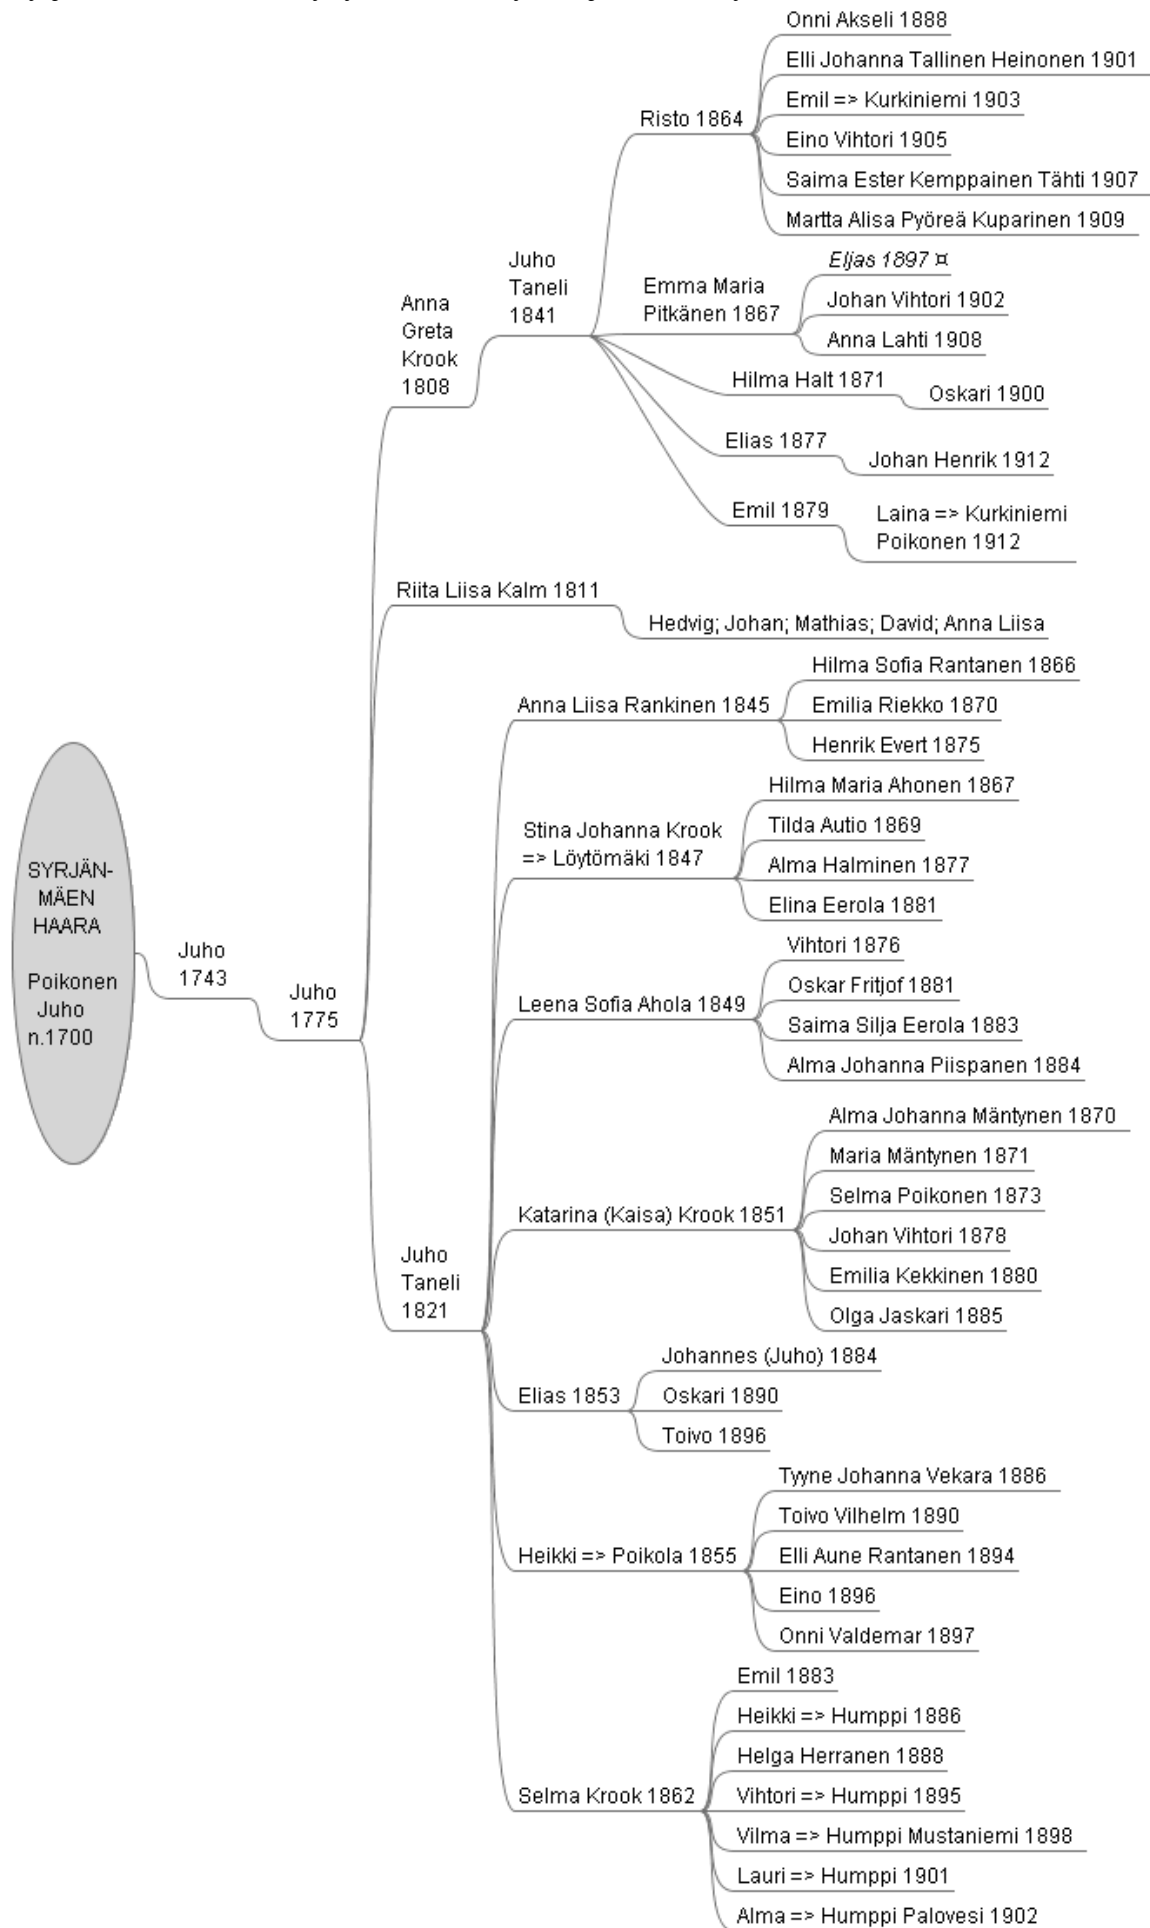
SYRJÄN-MÄEN HAARA

Poikonen Juho n.1700

Juho 1743

Juho 1775

Anna Greta Krook 1808

Juho Taneli 1841

Risto 1864

Onni Akseli 1888

Elli Johanna Tallinen Heinonen 1901

Emil => Kurkiniemi 1903

Eino Vihtori 1905

Saima Ester Kemppainen Tähti 1907

Martta Alisa Pyöreä Kuparinen 1909

Emma Maria Pitkänen 1867

Eljas 1897 ¤

Johan Vihtori 1902

Anna Lahti 1908

Hilma Halt 1871

Oskari 1900

Elias 1877

Johan Henrik 1912

Emil 1879

Laina => Kurkiniemi Poikonen 1912

Riita Liisa Kalm 1811

Hedvig; Johan; Mathias; David; Anna Liisa

Juho Taneli 1821

Anna Liisa Rankinen 1845

Hilma Sofia Rantanen 1866

Emilia Riekko 1870

Henrik Evert 1875

Stina Johanna Krook => Löytömäki 1847

Hilma Maria Ahonen 1867

Tilda Autio 1869

Alma Halminen 1877

Elina Eerola 1881

Leena Sofia Ahola 1849

Vihtori 1876

Oskar Fritjof 1881

Saima Silja Eerola 1883

Alma Johanna Piispanen 1884

Katarina (Kaisa) Krook 1851

Alma Johanna Mäntynen 1870

Maria Mäntynen 1871

Selma Poikonen 1873

Johan Vihtori 1878

Emilia Kekkinen 1880

Olga Jaskari 1885

Elias 1853

Johannes (Juho) 1884

Oskari 1890

Toivo 1896

Heikki => Poikola 1855

Tyyne Johanna Vekara 1886

Toivo Vilhelm 1890

Elli Aune Rantanen 1894

Eino 1896

Onni Valdemar 1897

Selma Krook 1862

Emil 1883

Heikki => Humppi 1886

Helga Herranen 1888

Vihtori => Humppi 1895

Vilma => Humppi Mustaniemi 1898

Lauri => Humppi 1901

Alma => Humppi Palovesi 1902